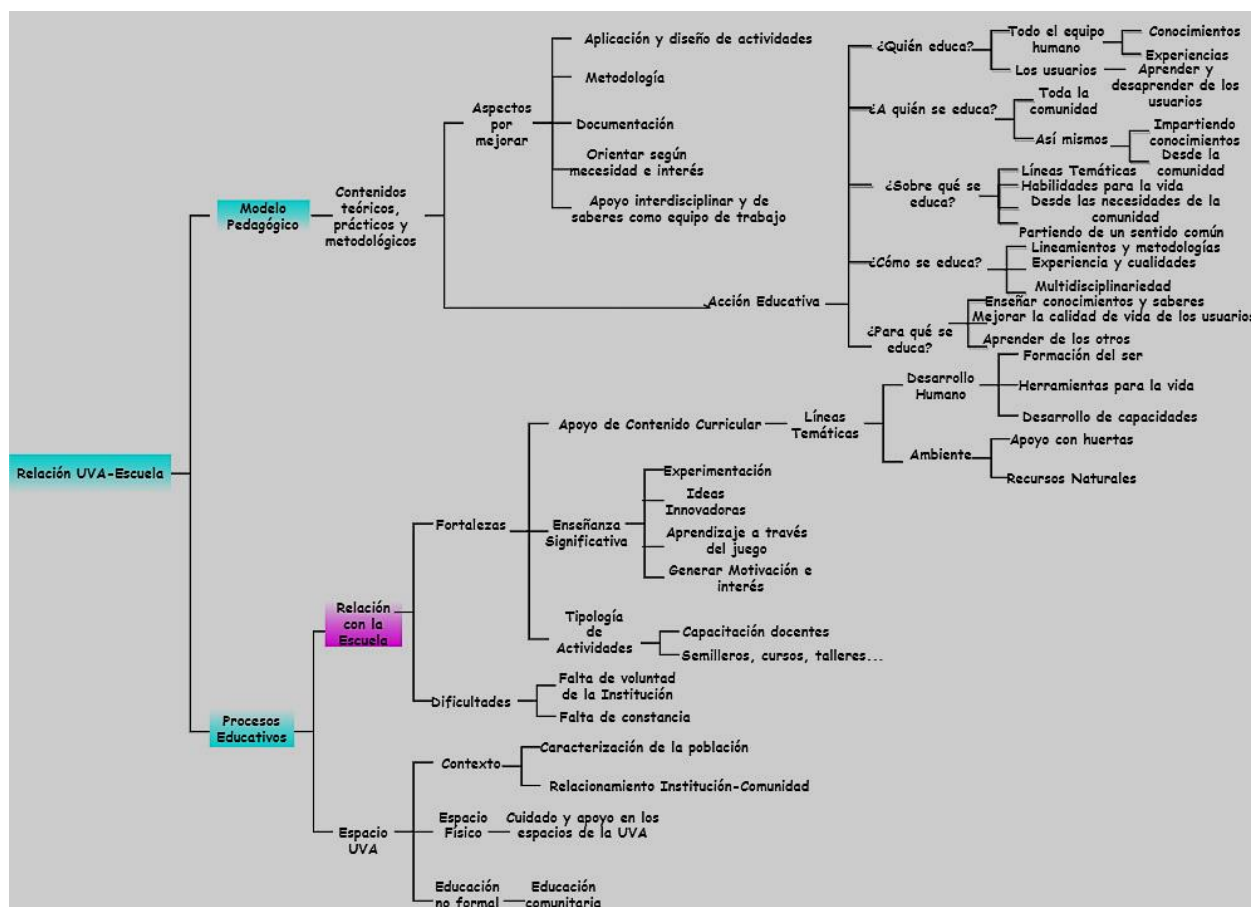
Relación UVA-Escuela

Modelo Pedagógico

Contenidos teóricos, prácticos y metodológicos

Aspectos por mejorar

Aplicación y diseño de actividades

Metodología

Documentación

Orientar según necesidad e interés

Apoyo interdisciplinar y de saberes como equipo de trabajo

Acción Educativa

¿Quién educa?

Todo el equipo humano

Conocimientos

Experiencias

Los usuarios

Aprender y desaprender de los usuarios

¿A quién se educa?

Toda la comunidad

Así mismos

Impartiendo conocimientos

Desde la comunidad

¿Sobre qué se educa?

Líneas Temáticas

Habilidades para la vida

Desde las necesidades de la comunidad

Partiendo de un sentido común

¿Cómo se educa?

Lineamientos y metodologías

Experiencia y cualidades

Multidisciplinariedad

¿Para qué se educa?

Enseñar conocimientos y saberes

Mejorar la calidad de vida de los usuarios

Aprender de los otros

Procesos Educativos

Relación con la Escuela

Fortalezas

Apoyo de Contenido Curricular

Líneas Temáticas

Desarrollo Humano

Formación del ser

Herramientas para la vida

Desarrollo de capacidades

Ambiente

Apoyo con huertas

Recursos Naturales

Enseñanza Significativa

Experimentación

Ideas Innovadoras

Aprendizaje a través del juego

Generar Motivación e interés

Tipología de Actividades

Capacitación docentes

Semilleros, cursos, talleres...

Dificultades

Falta de voluntad de la Institución

Falta de constancia

Espacio UVA

Contexto

Caracterización de la población

Relacionamiento Institución-Comunidad

Espacio Físico

Cuidado y apoyo en los espacios de la UVA

Educación no formal

Educación comunitaria